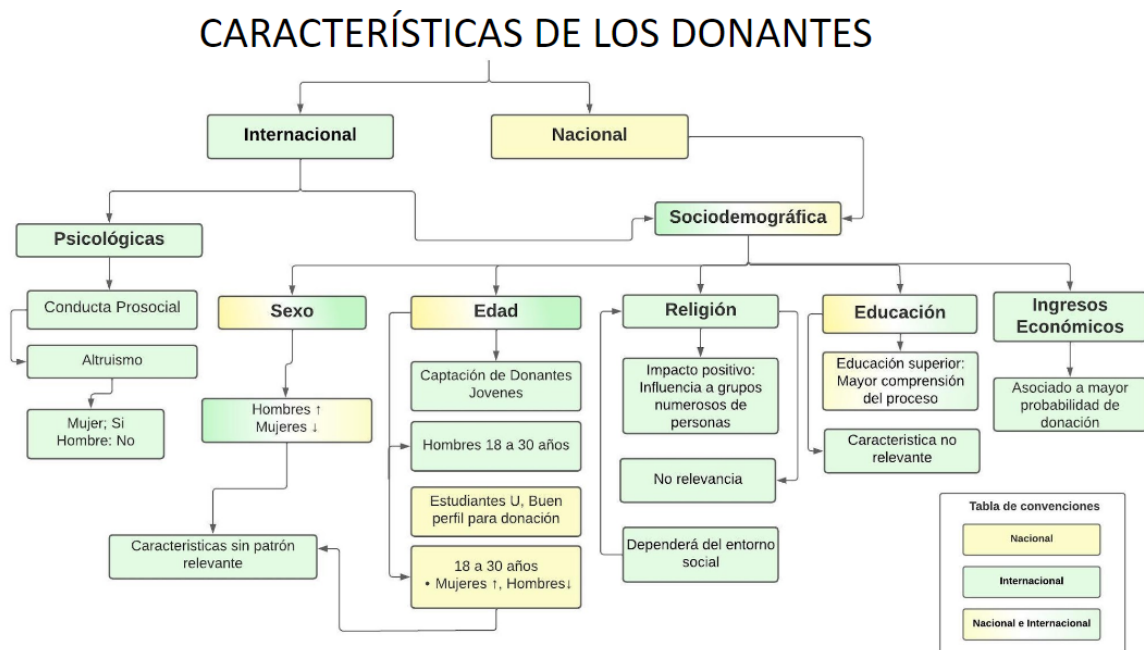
CARACTERÍSTICAS DE LOS DONANTES

Internacional

Nacional

Sociodemográfica

Psicológicas

Conducta Prosocial

Altruismo

Mujer; Si
Hombre: No

Sexo

Hombres ↑
Mujeres ↓

Caracteristicas sin patrón relevante

Edad

Captación de Donantes Jovenes

Hombres 18 a 30 años

Estudiantes U, Buen perfil para donación

18 a 30 años
• Mujeres ↑, Hombres↓

Religión

Impacto positivo: Influencia a grupos numerosos de personas

No relevancia

Dependerá del entorno social

Educación

Educación superior: Mayor comprensión del proceso

Caracteristica no relevante

Ingresos Económicos

Asociado a mayor probabilidad de donación

Tabla de convenciones

Nacional

Internacional

Nacional e Internacional